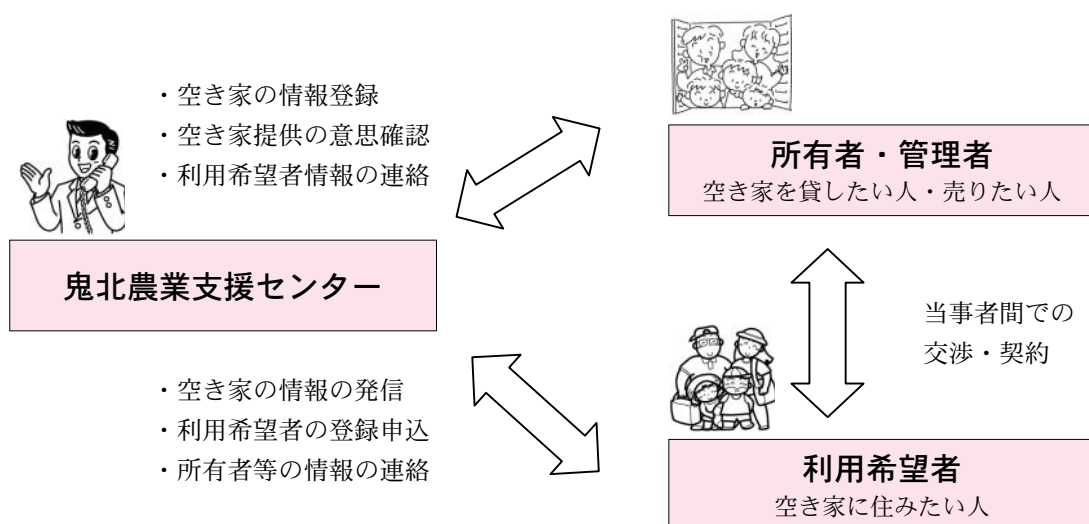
・空き家の情報登録
・空き家提供の意思確認
・利用希望者情報の連絡

所有者・管理者
空き家を貸したい人・売りたい人

鬼北農業支援センター

当事者間での
交渉・契約

・空き家の情報の発信
・利用希望者の登録申込
・所有者等の情報の連絡

利用希望者
空き家に住みたい人